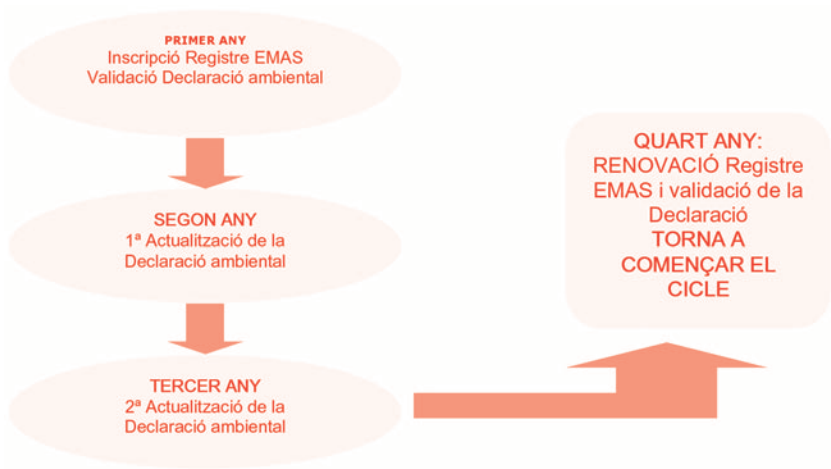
PRIMER ANY
Inscripció Registre EMAS
Validació Declaració ambiental

SEGON ANY
1ª Actualització de la Declaració ambiental

TERCER ANY
2ª Actualització de la Declaració ambiental

QUART ANY:
RENOVACIÓ Registre EMAS i validació de la Declaració
TORNA A COMENÇAR EL CICLE